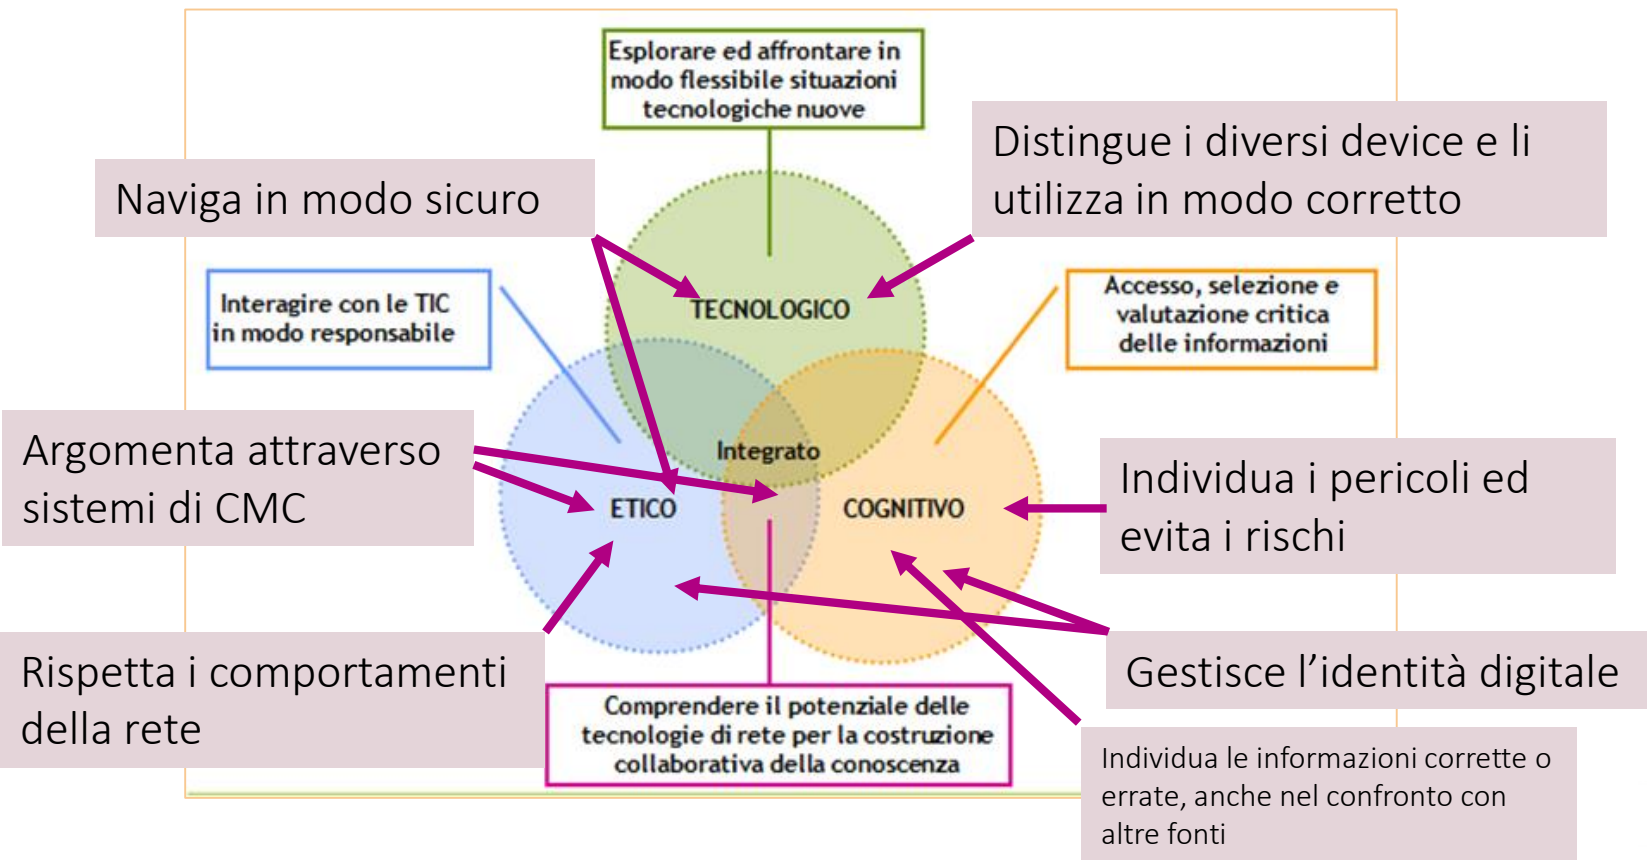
Esplorare ed affrontare in modo flessibile situazioni tecnologiche nuove

Naviga in modo sicuro

Distingue i diversi device e li utilizza in modo corretto

Interagire con le TIC in modo responsabile

TECNOLOGICO

Accesso, selezione e valutazione critica delle informazioni

Argomenta attraverso sistemi di CMC

Integrato

ETICO

COGNITIVO

Individua i pericoli ed evita i rischi

Rispetta i comportamenti della rete

Gestisce l'identità digitale

Comprendere il potenziale delle tecnologie di rete per la costruzione collaborativa della conoscenza

Individua le informazioni corrette o errate, anche nel confronto con altre fonti